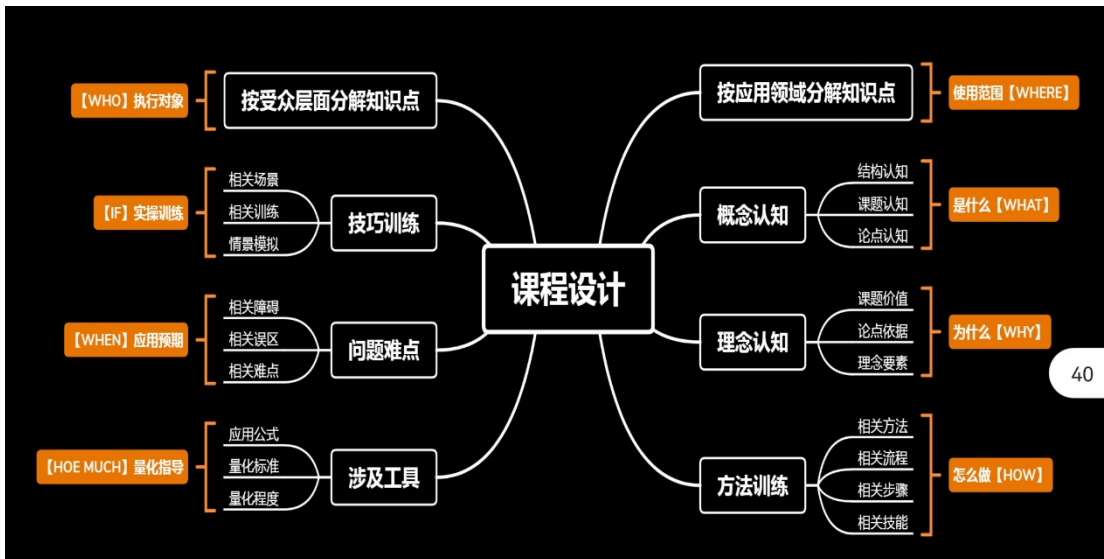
课程设计

【WHO】执行对象
按受众层面分解知识点

【IF】实操训练
技巧训练
相关场景
相关训练
情景模拟

【WHEN】应用预期
问题难点
相关障碍
相关误区
相关难点

【HOE MUCH】量化指导
涉及工具
应用公式
量化标准
量化程度

按应用领域分解知识点
使用范围【WHERE】

概念认知
结构认知
课题认知
论点认知
是什么【WHAT】

理念认知
课题价值
论点依据
理念要素
为什么【WHY】

方法训练
相关方法
相关流程
相关步骤
相关技能
怎么做【HOW】

40